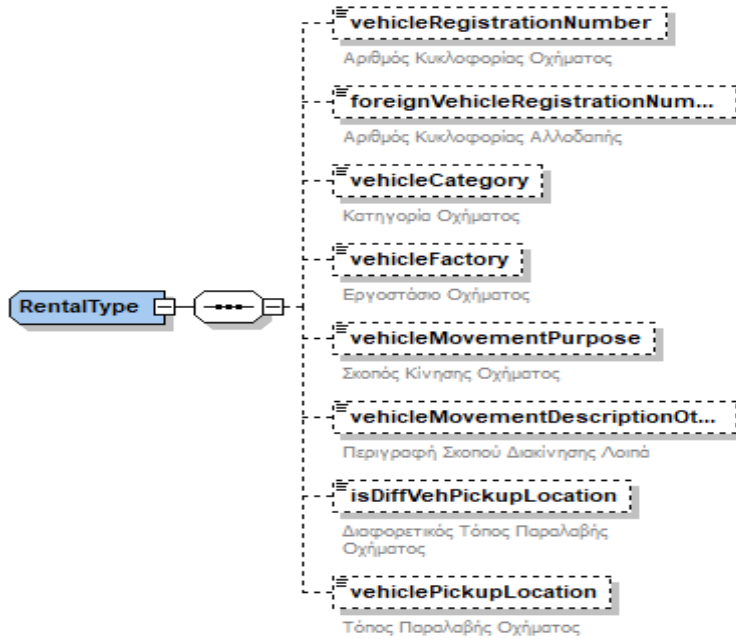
RentalType

vehicleRegistrationNumber
Αριθμός Κυκλοφορίας Οχήματος

foreignVehicleRegistrationNum...
Αριθμός Κυκλοφορίας Αλλοδαπής

vehicleCategory
Κατηγορία Οχήματος

vehicleFactory
Εργοστάσιο Οχήματος

vehicleMovementPurpose
Σκοπός Κίνησης Οχήματος

vehicleMovementDescriptionOt...
Περιγραφή Σκοπού Διακίνησης Λοιπά

isDiffVehPickupLocation
Διαφορετικός Τόπος Παραλαβής Οχήματος

vehiclePickupLocation
Τόπος Παραλαβής Οχήματος